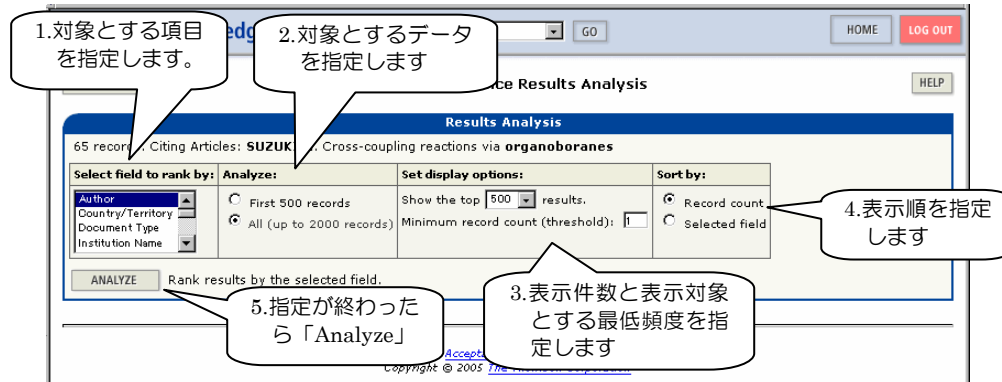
1.対象とする項目を指定します。

2.対象とするデータを指定します

edg

GO

HOME

LOG OUT

ce Results Analysis

HELP

Results Analysis

65 record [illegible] Citing Articles: SUZUK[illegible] Cross-coupling reactions via organoboranes

| Select field to rank by: | Analyze: | Set display options: | Sort by: |
|---|---|---|---|
| Author<br>Country/Territory<br>Document Type<br>Institution Name | ○ First 500 records<br>◉ All (up to 2000 records) | Show the top 500 results.<br>Minimum record count (threshold): 1 | ◉ Record count<br>○ Selected field |

ANALYZE Rank results by the selected field.

4.表示順を指定します

5.指定が終わったら「Analyze」

3.表示件数と表示対象とする最低頻度を指定します

Accept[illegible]

Copyright © 2005 The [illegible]